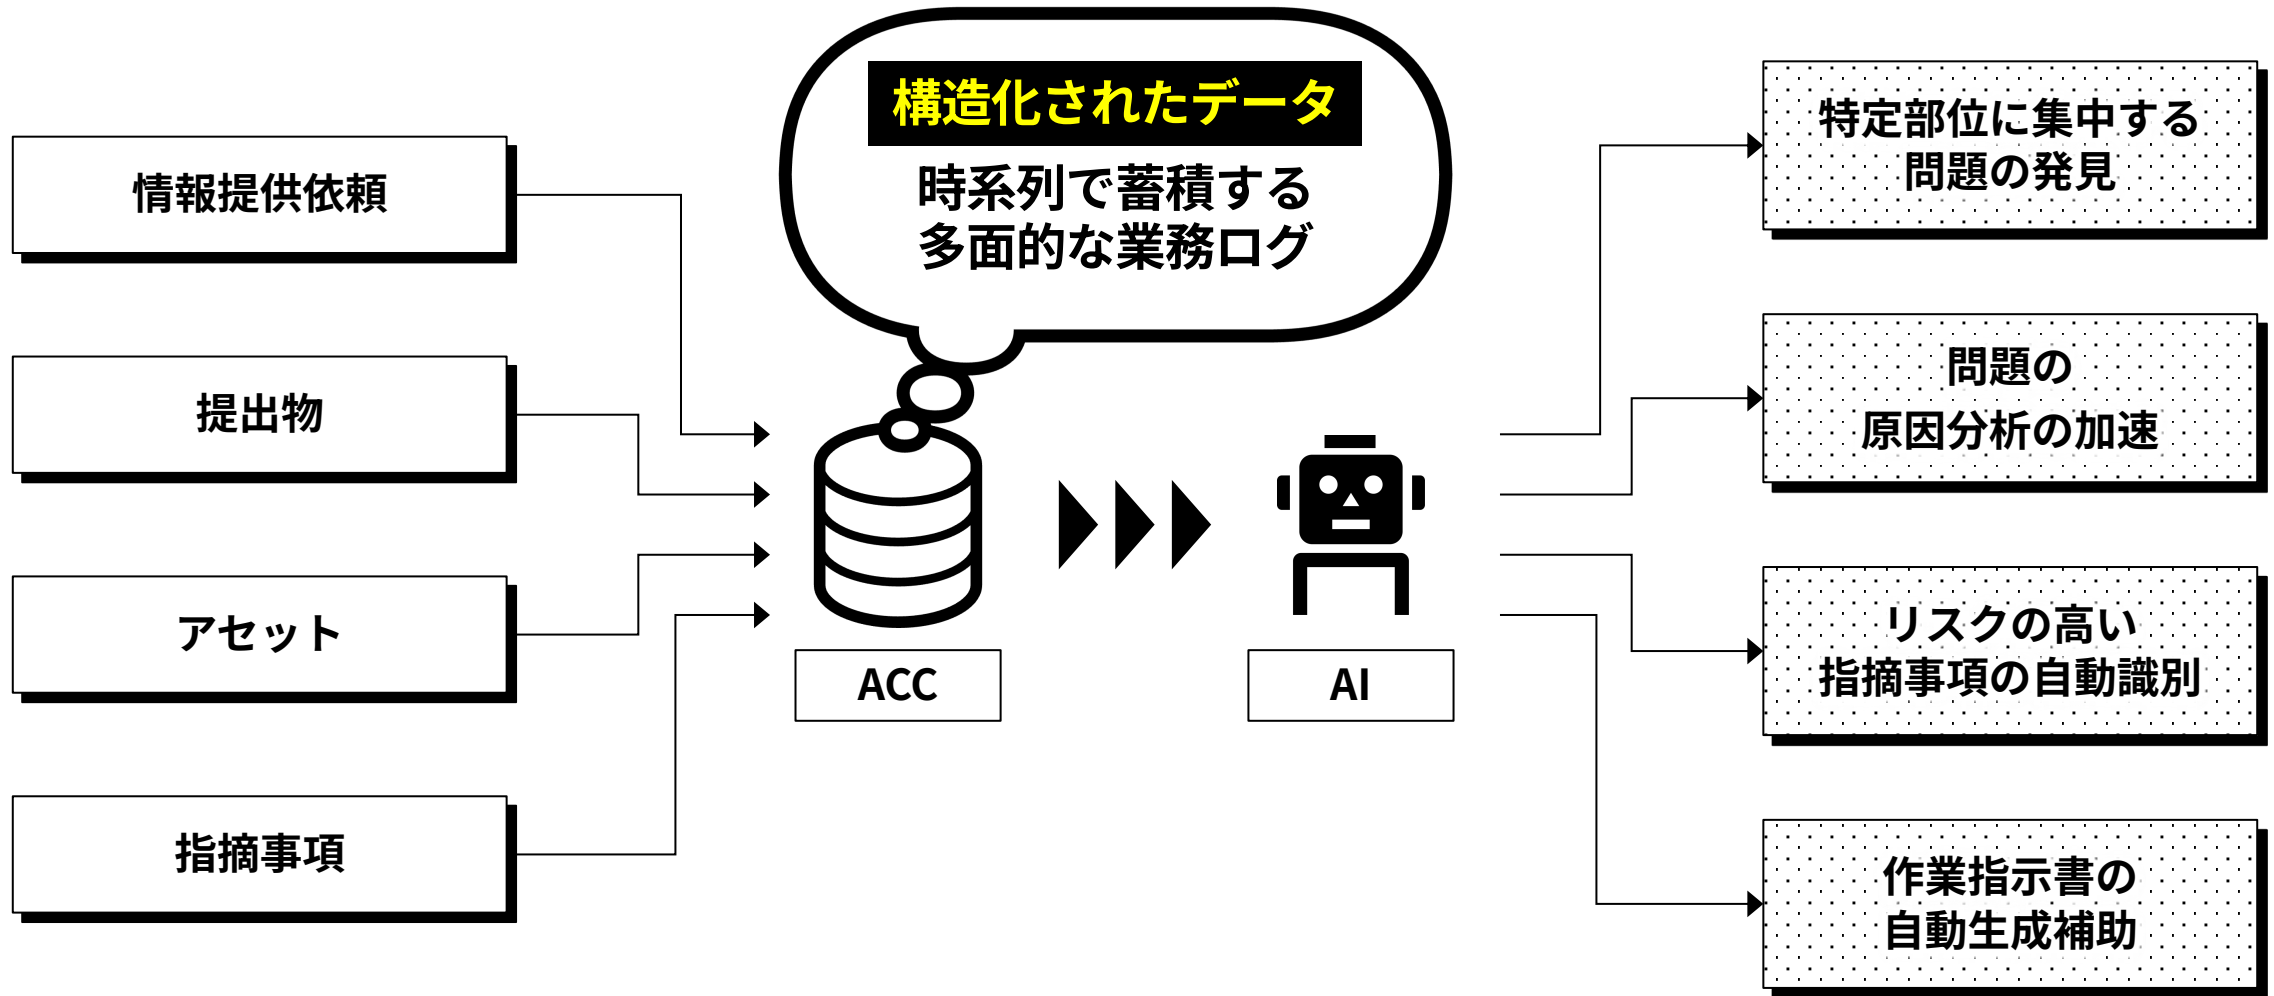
構造化されたデータ

時系列で蓄積する
多面的な業務ログ

情報提供依頼

提出物

アセット

指摘事項

ACC

AI

特定部位に集中する
問題の発見

問題の
原因分析の加速

リスクの高い
指摘事項の自動識別

作業指示書の
自動生成補助